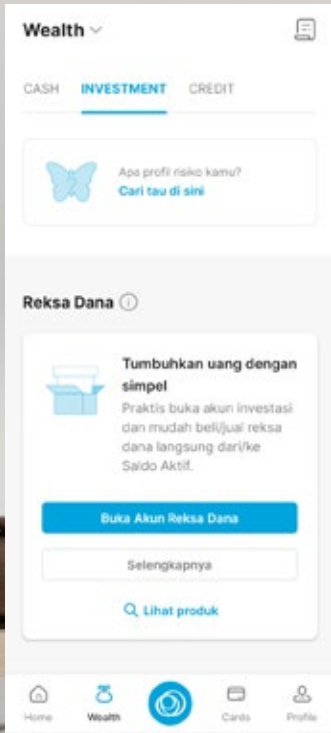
Wealth

CASH INVESTMENT CREDIT

Apa profil risiko kamu?
Cari tau di sini

Reksa Dana

Tumbuhkan uang dengan simpel
Praktis buka akun investasi dan mudah beli/jual reksa dana langsung dari/ke Saldo Aktif.

Buka Akun Reksa Dana

Selengkapnya

Lihat produk

Home Wealth Cards Profile